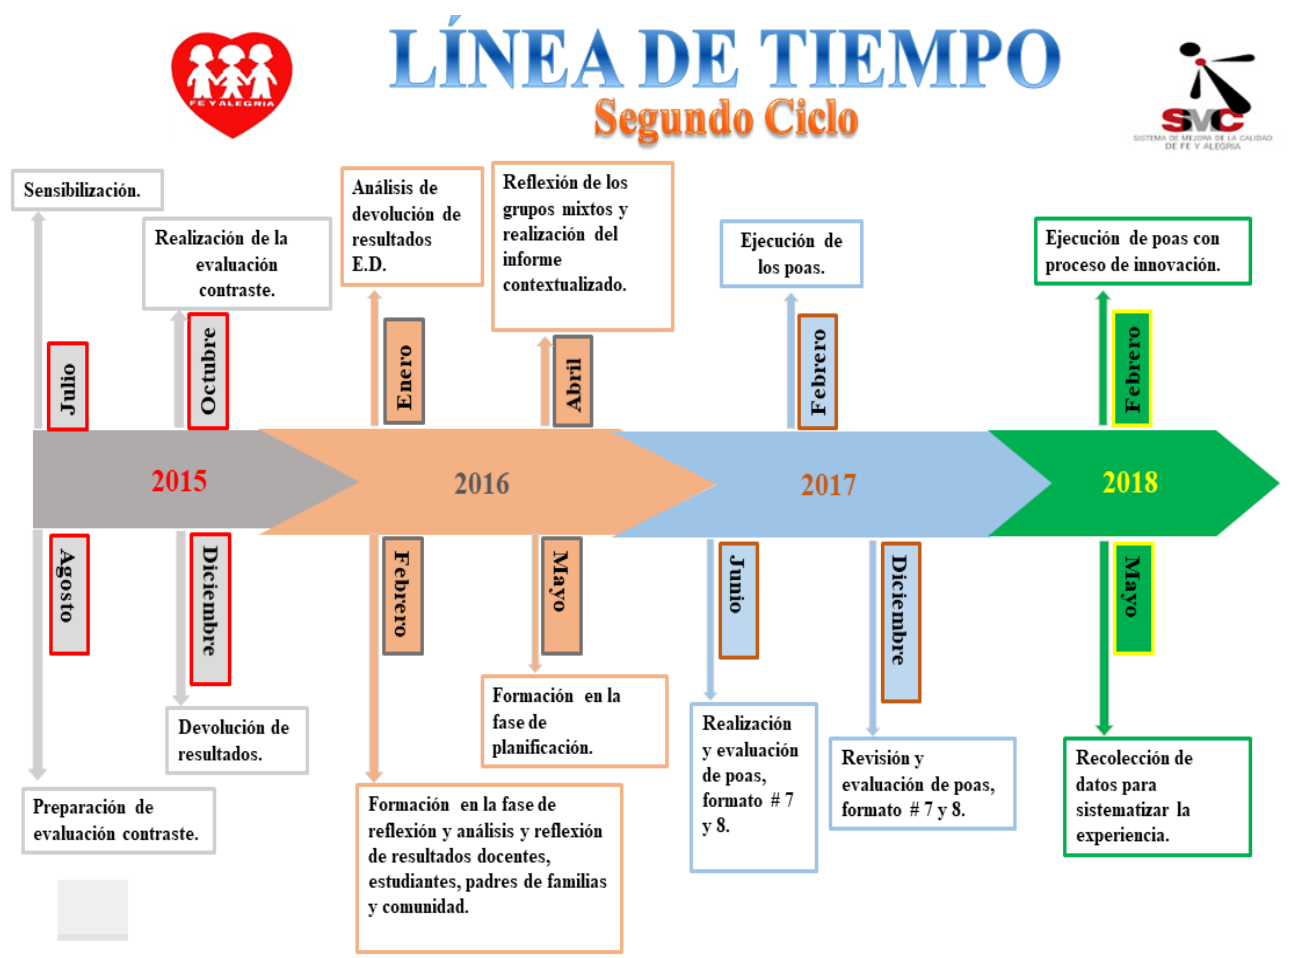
FE Y ALEGRIA

LÍNEA DE TIEMPO
Segundo Ciclo

SVC
SISTEMA DE MEJORA DE LA CALIDAD DE FE Y ALEGRIA

Sensibilización.

Julio

Realización de la evaluación contraste.

Octubre

Análisis de devolución de resultados E.D.

Enero

Reflexión de los grupos mixtos y realización del informe contextualizado.

Abril

Ejecución de los poas.

Febrero

Ejecución de poas con proceso de innovación.

Febrero

2015

2016

2017

2018

Agosto

Preparación de evaluación contraste.

Diciembre

Devolución de resultados.

Febrero

Formación en la fase de reflexión y análisis y reflexión de resultados docentes, estudiantes, padres de familias y comunidad.

Mayo

Formación en la fase de planificación.

Junio

Realización y evaluación de poas, formato # 7 y 8.

Diciembre

Revisión y evaluación de poas, formato # 7 y 8.

Mayo

Recolección de datos para sistematizar la experiencia.